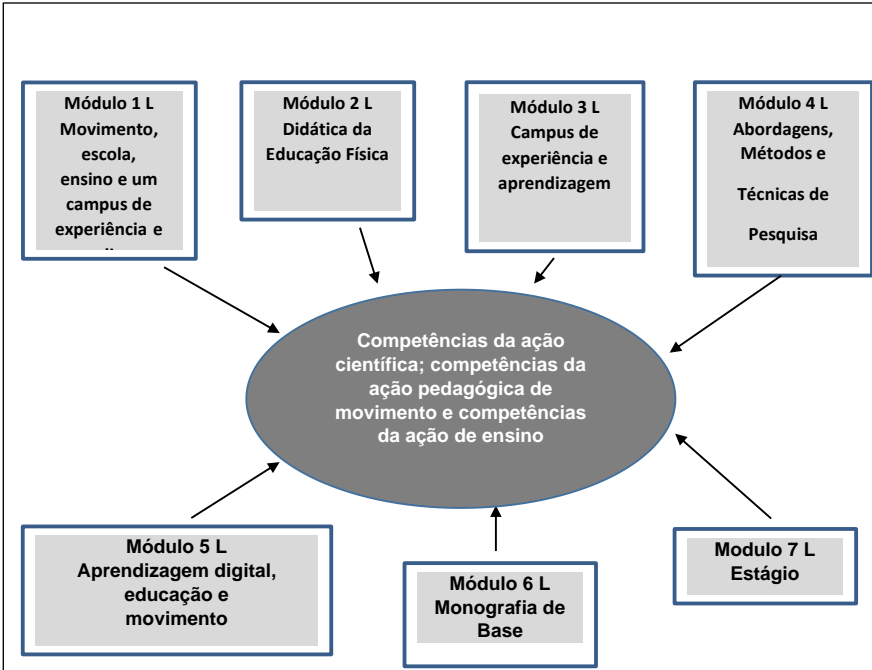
Módulo 1 L
Movimento, escola, ensino e um campus de experiência e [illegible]

Módulo 2 L
Didática da Educação Física

Módulo 3 L
Campus de experiência e aprendizagem

Módulo 4 L
Abordagens, Métodos e Técnicas de Pesquisa

Competências da ação científica; competências da ação pedagógica de movimento e competências da ação de ensino

Módulo 5 L
Aprendizagem digital, educação e movimento

Módulo 6 L
Monografia de Base

Modulo 7 L
Estágio